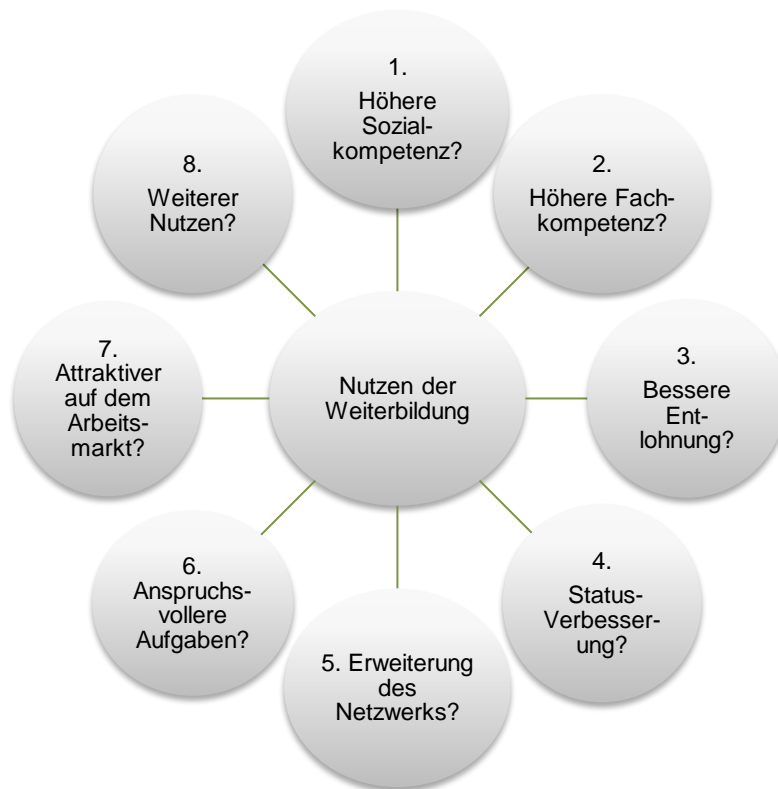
Nutzen der Weiterbildung

1.
Höhere Sozialkompetenz?

2.
Höhere Fachkompetenz?

3.
Bessere Entlohnung?

4.
Status-Verbesserung?

5. Erweiterung des Netzwerks?

6.
Anspruchsvollere Aufgaben?

7.
Attraktiver auf dem Arbeitsmarkt?

8.
Weiterer Nutzen?